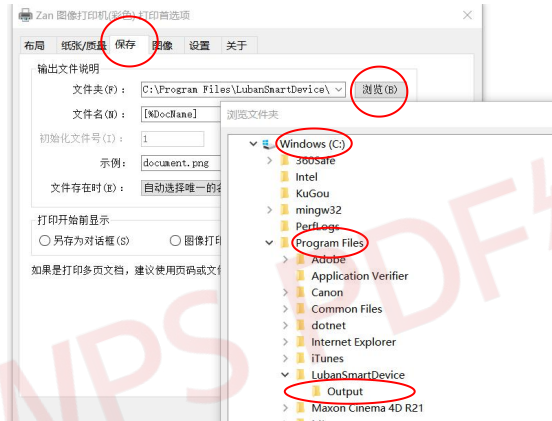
Zan 图像打印机(彩色) 打印首选项

布局 纸张/质量 保存 图像 设置 关于

输出文件说明

文件夹(F): C:\Program Files\LubanSmartDevice\ 浏览(B)

文件名(N): [%DocName]

初始化文件号(I): 1

示例: document.png

文件存在时(E): 自动选择唯一的名

打印开始前显示

○ 另存为对话框(S) ○ 图像打印

如果是打印多页文档，建议使用页码或文

浏览文件夹

Windows (C:)
360Safe
Intel
KuGou
mingw32
PerfLogs
Program Files
Adobe
Application Verifier
Canon
Common Files
dotnet
Internet Explorer
iTunes
LubanSmartDevice
Output
Maxon Cinema 4D R21

NPS PDF